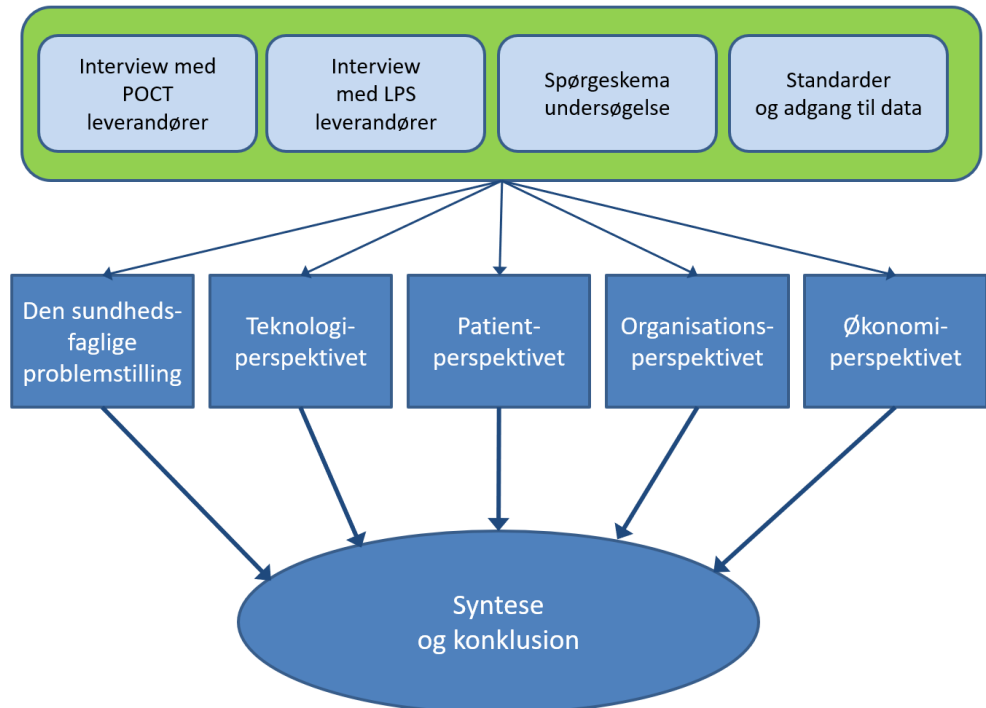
Interview med POCT leverandører

Interview med LPS leverandører

Spørgeskema undersøgelse

Standarder og adgang til data

Den sundhedsfaglige problemstilling

Teknologi-perspektivet

Patient-perspektivet

Organisations-perspektivet

Økonomi-perspektivet

Syntese og konklusion